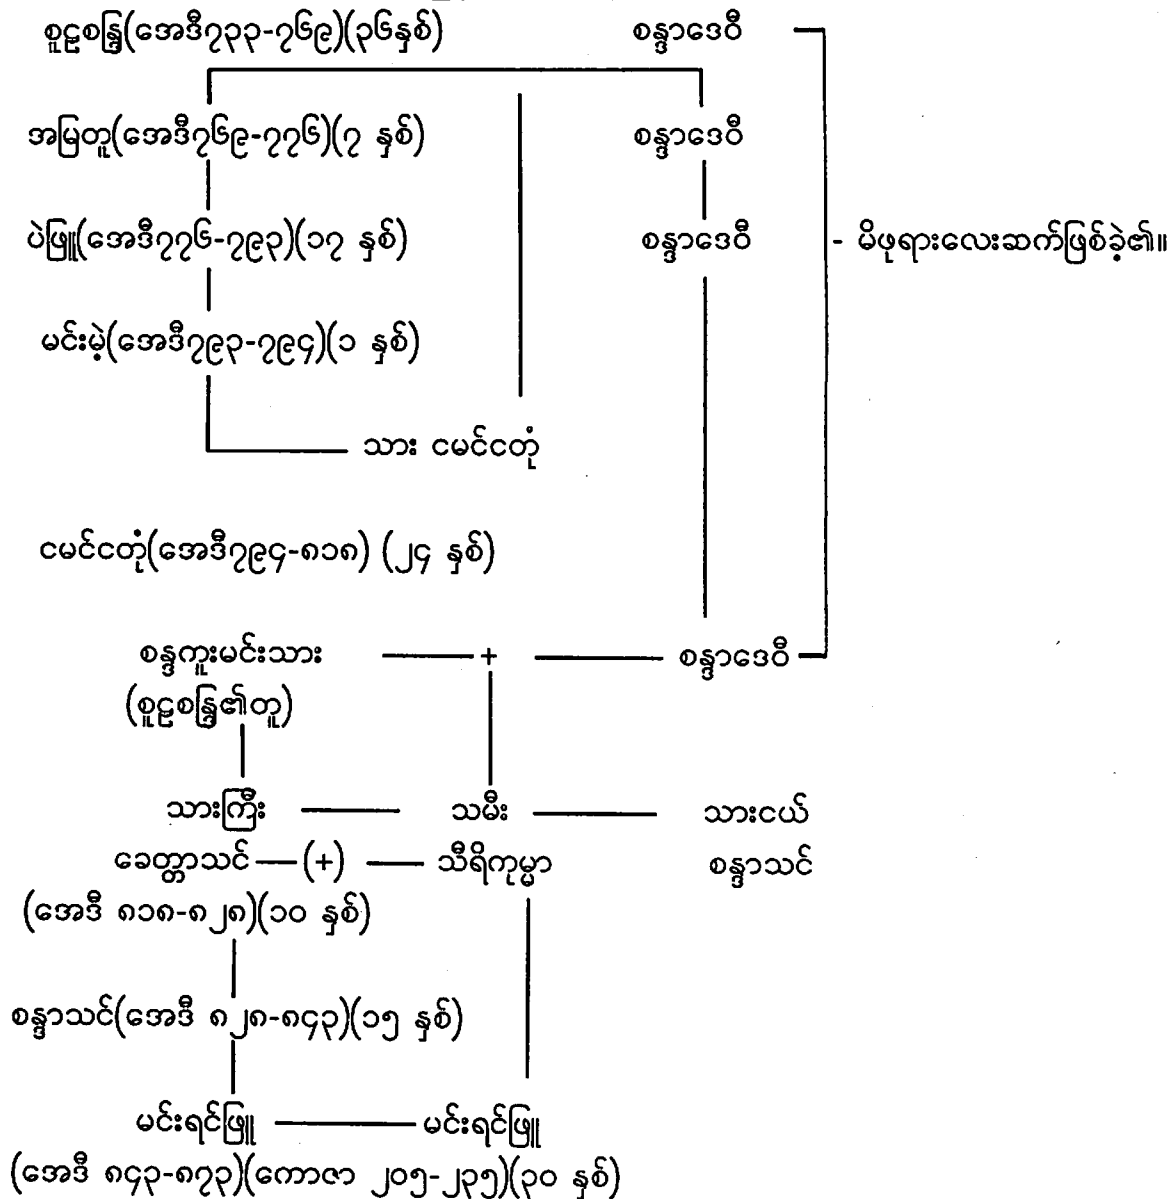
စူဠစန္ဒြ(အေဒီ၇၃၃-၇၆၉)(၃၆နှစ်) စန္ဒာဒေဝီ

အမြတူ(အေဒီ၇၆၉-၇၇၆)(၇ နှစ်) စန္ဒာဒေဝီ

ပဲဖြူ(အေဒီ၇၇၆-၇၉၃)(၁၇ နှစ်) စန္ဒာဒေဝီ - မိဖုရားလေးဆက်ဖြစ်ခဲ့၏။

မင်းမှဲ့(အေဒီ၇၉၃-၇၉၄)(၁ နှစ်)

သား ငမင်တုံ

ငမင်တုံ(အေဒီ၇၉၄-၈၁၈) (၂၄ နှစ်)

စန္ဒကူးမင်းသား + စန္ဒာဒေဝီ
(စူဠစန္ဒြ၏တူ)

သားကြီး သမီး သားငယ်
ခေတ္တာသင် (+) သီရိကုမ္မာ စန္ဒာသင်
(အေဒီ ၈၁၈-၈၂၈)(၁၀ နှစ်)

စန္ဒာသင်(အေဒီ ၈၂၈-၈၄၃)(၁၅ နှစ်)

မင်းရင်ဖြူ မင်းရင်ဖြူ
(အေဒီ ၈၄၃-၈၇၃)(ကောဇာ ၂၀၅-၂၃၅)(၃၀ နှစ်)